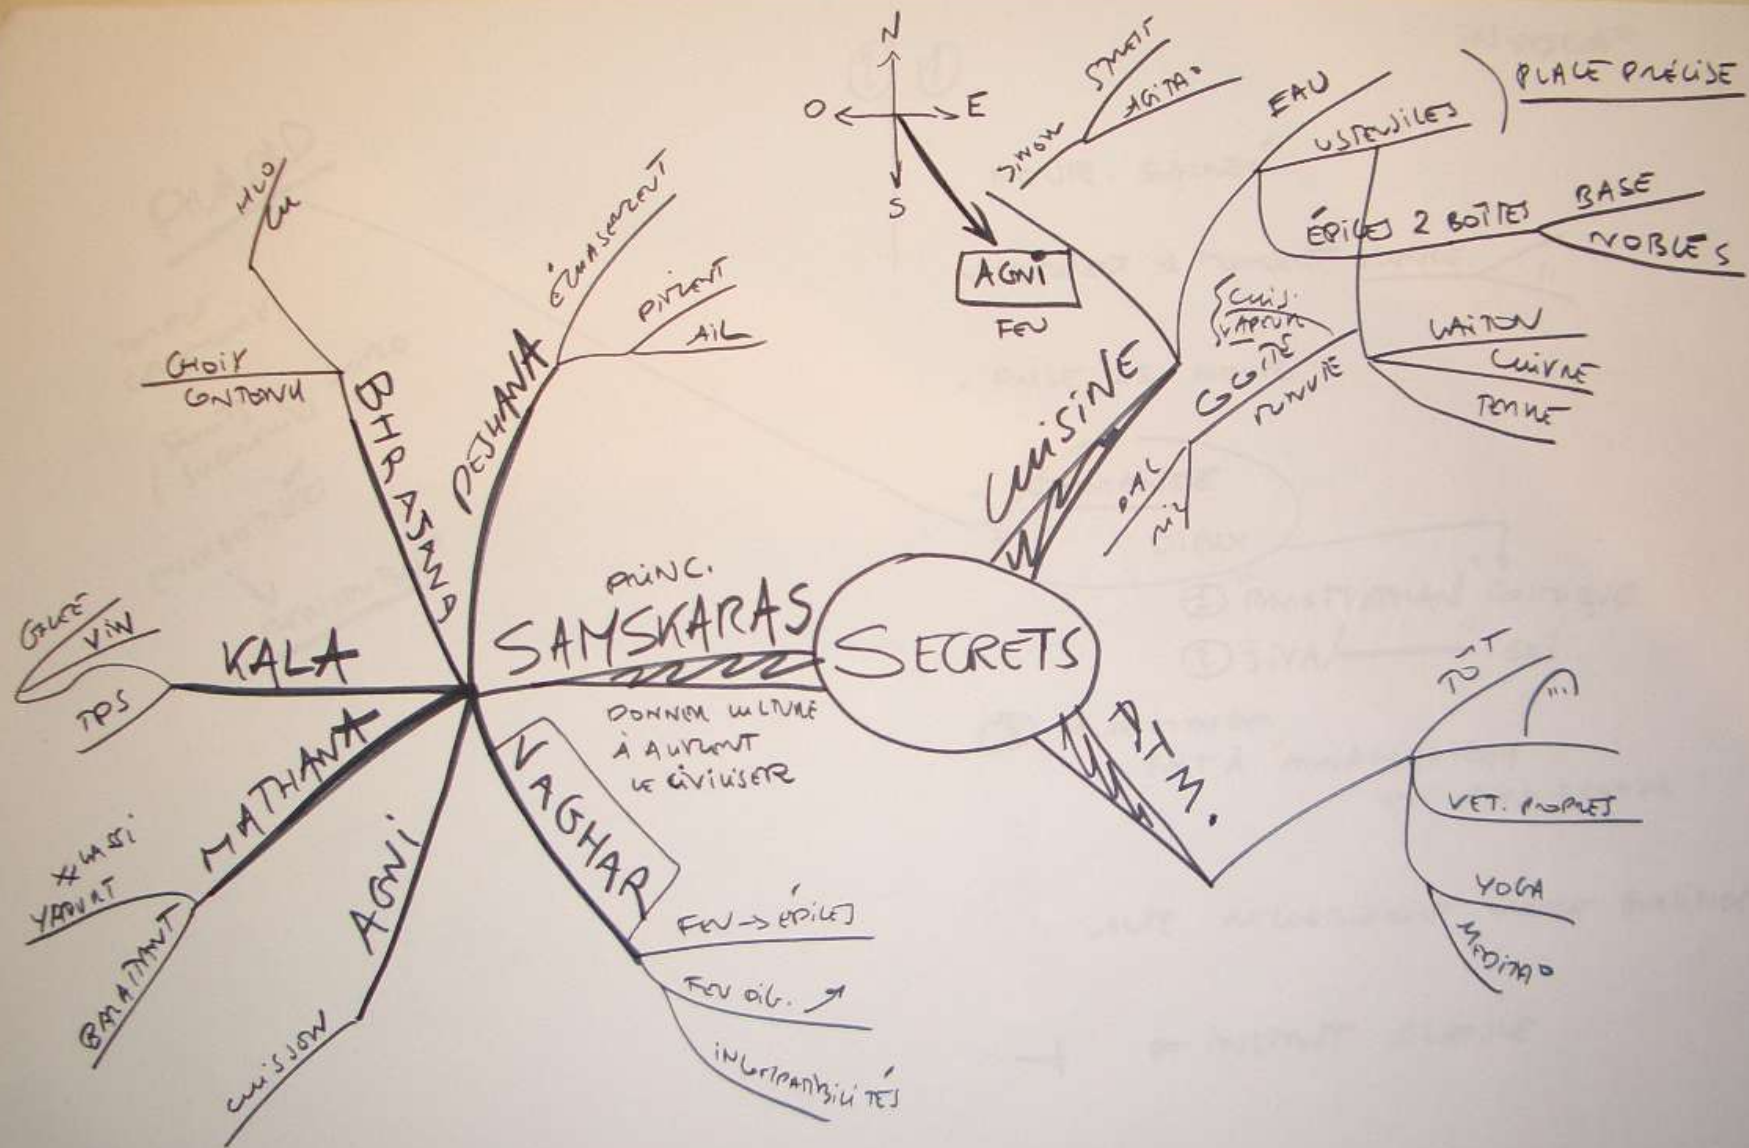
SECRETS

SAMSKARAS
PRINC.
DONNER CULTURE À ALIMENT LE CIVILISER

BHRASANA
CHOIX CONTENU
HUO
LU

PESHANA
ÉCRASEMENT
PIMENT
AIL

KALA
GLACE
VIN
TPS

MATHANA
XLASSI
YAOURT
BARATANT

AGNI
CUISSON

NAGHAR
FEU → ÉPICES
FEU DIG. ↗
INCOMPATIBILITÉS

N
O
E
S
AGNI
FEU

CUISINE
SNOW
START
AGITAO
EAU
USTENSILES
PLACE PRÉCISE
ÉPICES 2 BOITES
BASE
NOBLES
LAITON
CUIVRE
TERRE
CUIS.
VAPEUR
GOÛTE
FUMÉE
DAL
RIZ

ATM.
TÔT
VET. PROPRES
YOGA
MEDITAO